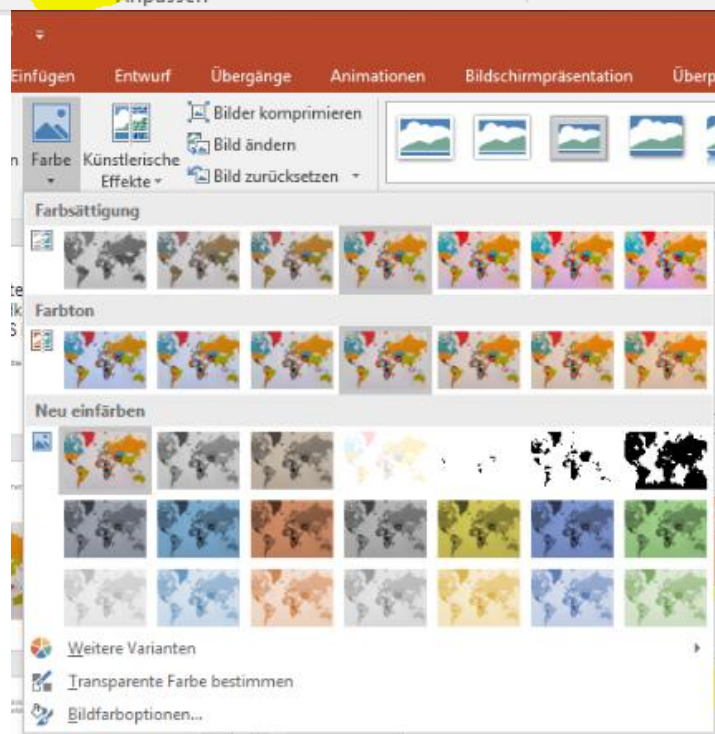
Anpassen

Einfügen Entwurf Übergänge Animationen Bildschirmpräsentation Überp

Farbe Künstlerische Effekte

Bilder komprimieren
Bild ändern
Bild zurücksetzen

Farbsättigung

Farbton

Neu einfärben

Weitere Varianten

Transparente Farbe bestimmen

Bildfarboptionen...